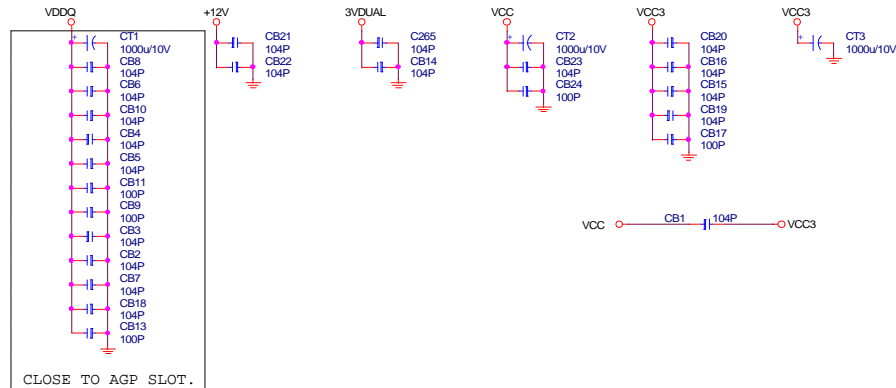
VDDQ

CT1
1000u/10V
CB8
104P
CB6
104P
CB10
104P
CB4
104P
CB5
104P
CB11
100P
CB9
100P
CB3
104P
CB2
104P
CB7
104P
CB18
104P
CB13
100P

CLOSE TO AGP SLOT.

+12V

CB21
104P
CB22
104P

3VDUAL

C265
104P
CB14
104P

VCC

CT2
1000u/10V
CB23
104P
CB24
100P

VCC3

CB20
104P
CB16
104P
CB15
104P
CB19
104P
CB17
100P

VCC3

CT3
1000u/10V

VCC
CB1
104P
VCC3